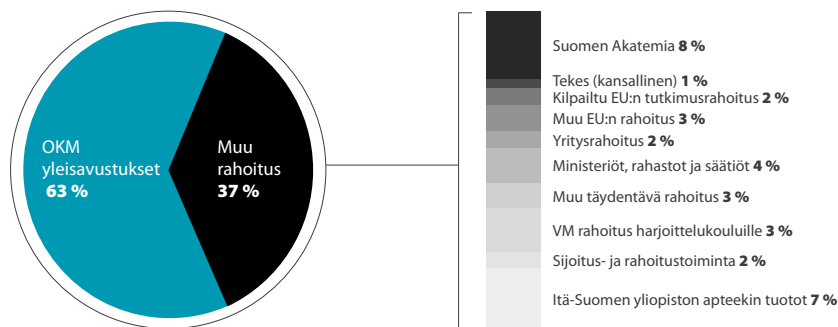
OKM yleisavustukset 63 %

Muu rahoitus 37 %

Suomen Akatemia 8 %
Tekes (kansallinen) 1 %
Kilpailtu EU:n tutkimusrahoitus 2 %
Muu EU:n rahoitus 3 %
Yritysrahoitus 2 %
Ministeriöt, rahastot ja säätiöt 4 %
Muu täydentävä rahoitus 3 %
VM rahoitus harjoittelukouluille 3 %
Sijoitus- ja rahoitustoiminta 2 %
Itä-Suomen yliopiston apteekin tuotot 7 %